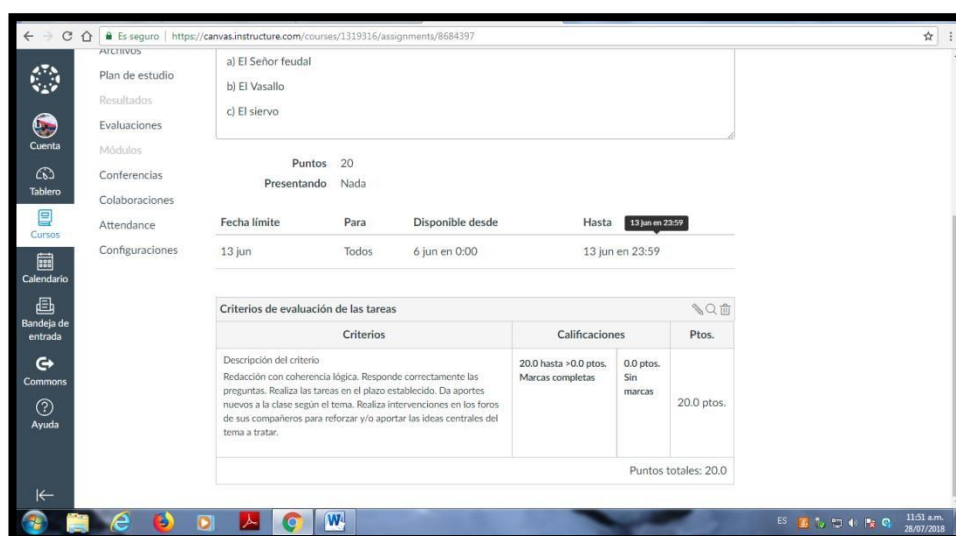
Es seguro | https://canvas.instructure.com/courses/1319316/assignments/8684397

Cuenta
Tablero
Cursos
Calendario
Bandeja de entrada
Commons
Ayuda

Archivos
Plan de estudio
Resultados
Evaluaciones
Módulos
Conferencias
Colaboraciones
Attendance
Configuraciones

a) El Señor feudal
b) El Vasallo
c) El siervo

Puntos 20
Presentando Nada

| Fecha límite | Para | Disponible desde | Hasta |
|---|---|---|---|
| 13 jun | Todos | 6 jun en 0:00 | 13 jun en 23:59 |

13 jun en 23:59

Criterios de evaluación de las tareas

| Criterios | Calificaciones | | Ptos. |
|---|---|---|---|
| Descripción del criterio Redacción con coherencia lógica. Responde correctamente las preguntas. Realiza las tareas en el plazo establecido. Da aportes nuevos a la clase según el tema. Realiza intervenciones en los foros de sus compañeros para reforzar y/o aportar las ideas centrales del tema a tratar. | 20.0 hasta >0.0 ptos. Marcas completas | 0.0 ptos. Sin marcas | 20.0 ptos. |

Puntos totales: 20.0

ES 11:51 a.m. 28/07/2018